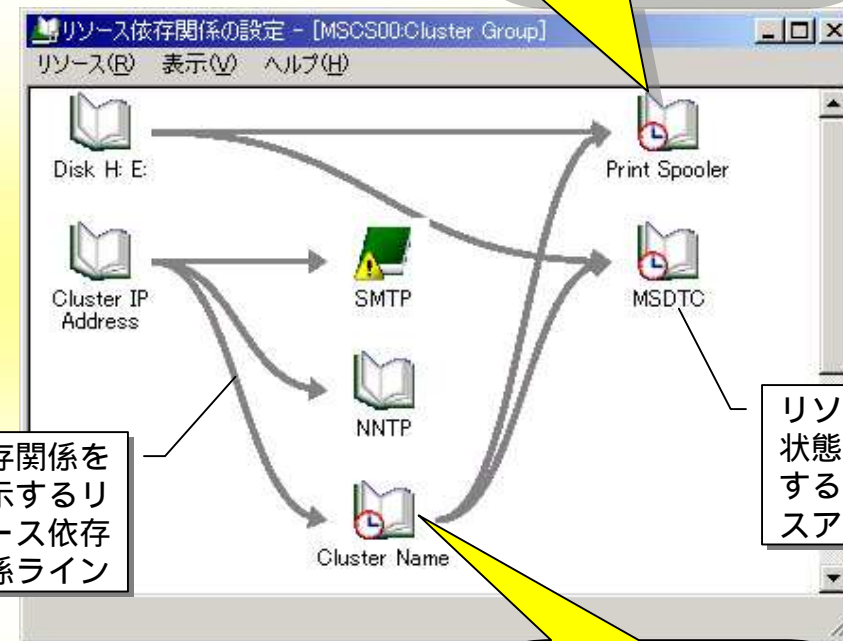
リソース依存関係の設定 - [MSCS00:Cluster Group]

リソース(R) 表示(V) ヘルプ(H)

Disk H: E:

Print Spooler

Cluster IP Address

SMTP

MSDTC

NNTP

Cluster Name

存関係を
示するリ
ース依存
係ライン

リソ
状態
する
スア